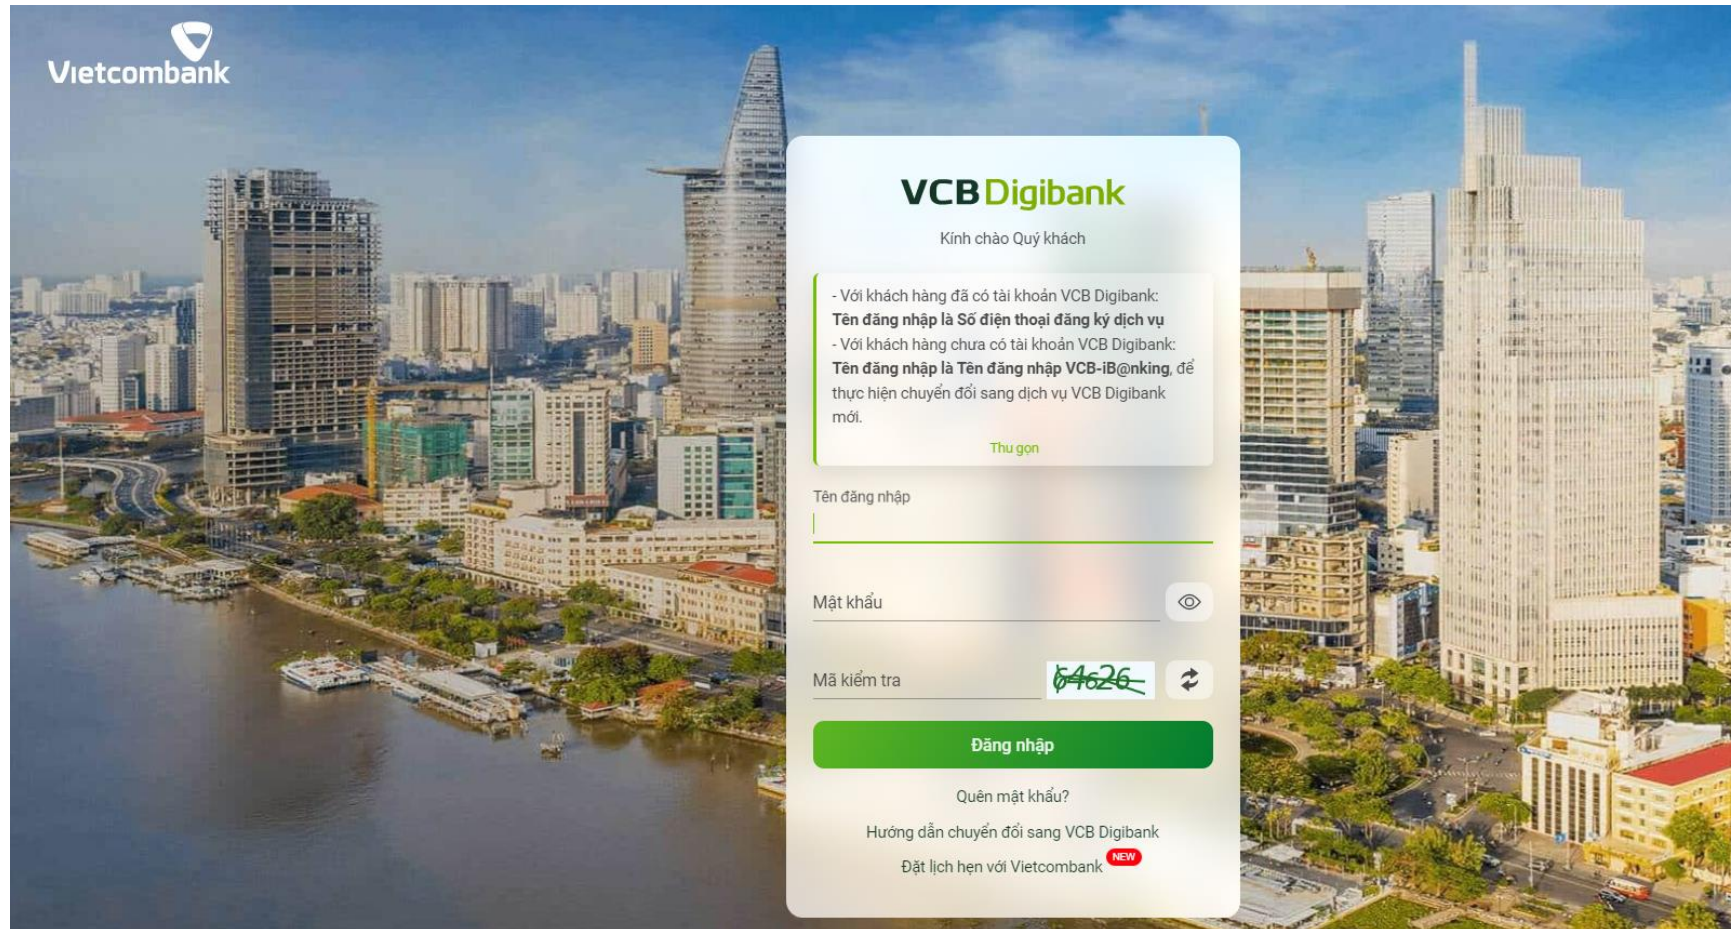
Vietcombank

VCB Digibank

Kính chào Quý khách

- Với khách hàng đã có tài khoản VCB Digibank: **Tên đăng nhập là Số điện thoại đăng ký dịch vụ**
- Với khách hàng chưa có tài khoản VCB Digibank: **Tên đăng nhập là Tên đăng nhập VCB-iB@nking**, để thực hiện chuyển đổi sang dịch vụ VCB Digibank mới.

Thu gọn

Tên đăng nhập

Mật khẩu

Mã kiểm tra

6426

Đăng nhập

Quên mật khẩu?

Hướng dẫn chuyển đổi sang VCB Digibank

Đặt lịch hẹn với Vietcombank NEW